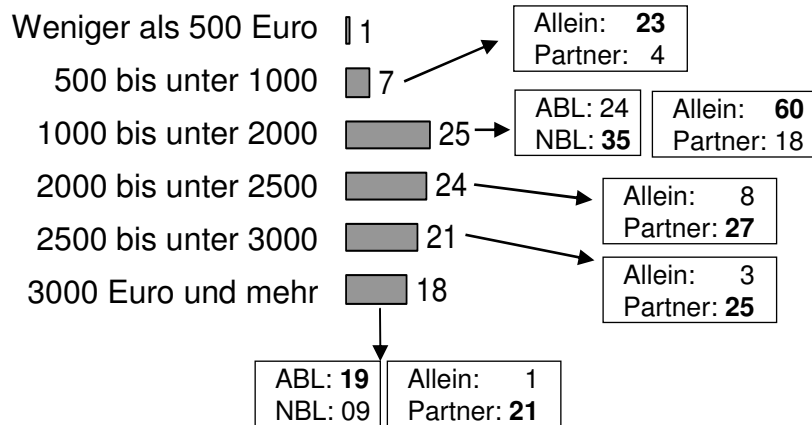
Weniger als 500 Euro 1
500 bis unter 1000 7
1000 bis unter 2000 25
2000 bis unter 2500 24
2500 bis unter 3000 21
3000 Euro und mehr 18

Allein: **23**
Partner: 4

ABL: 24
NBL: **35**

Allein: **60**
Partner: 18

Allein: 8
Partner: **27**

Allein: 3
Partner: **25**

ABL: **19**
NBL: 09

Allein: 1
Partner: **21**